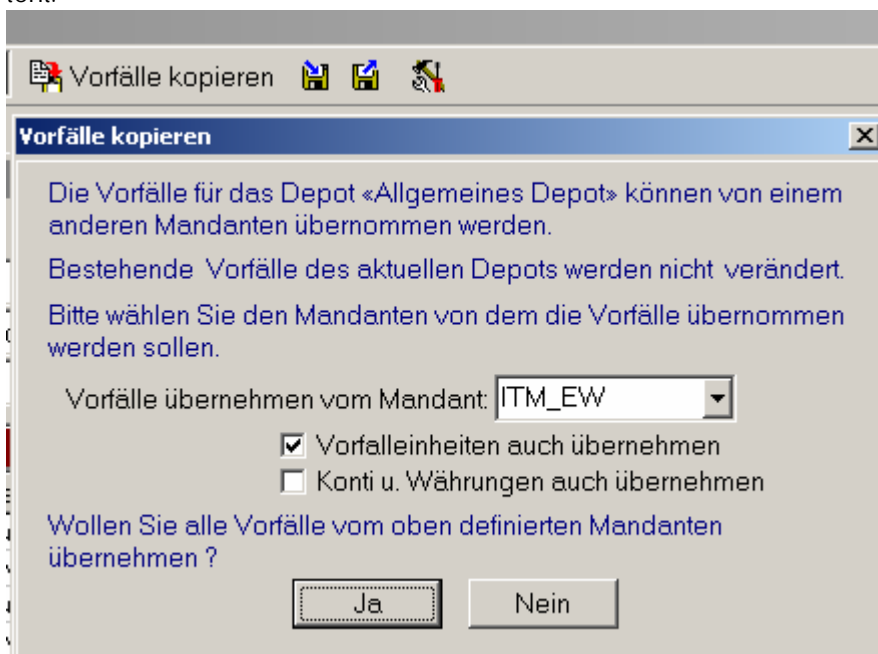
Vorfälle kopieren

Vorfälle kopieren

Die Vorfälle für das Depot «Allgemeines Depot» können von einem anderen Mandanten übernommen werden.

Bestehende Vorfälle des aktuellen Depots werden nicht verändert.

Bitte wählen Sie den Mandanten von dem die Vorfälle übernommen werden sollen.

Vorfälle übernehmen vom Mandant: ITM_EW

☑ Vorfalleinheiten auch übernehmen
☐ Konti u. Währungen auch übernehmen

Wollen Sie alle Vorfälle vom oben definierten Mandanten übernehmen ?

Ja Nein